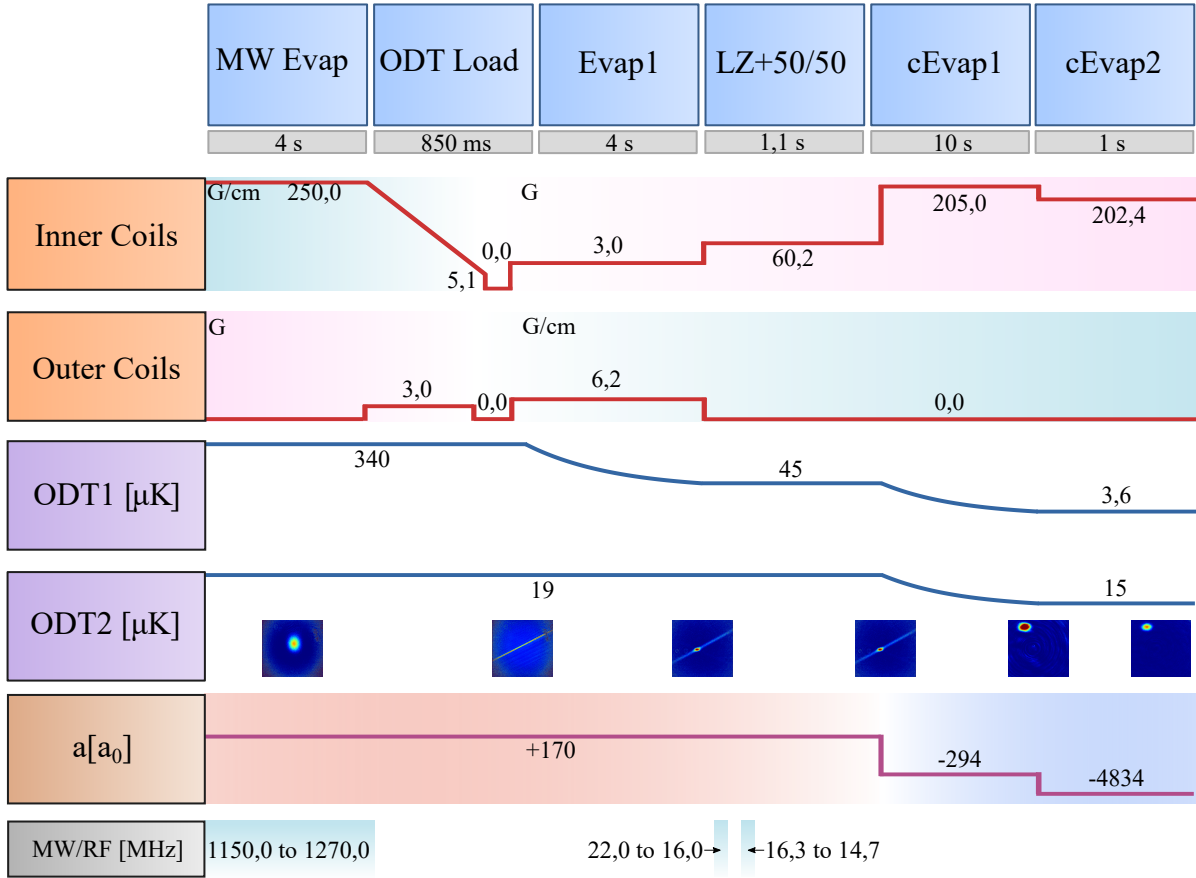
| MW Evap | ODT Load | Evap1 | LZ+50/50 | cEvap1 | cEvap2 |
|---|---|---|---|---|---|
| 4 s | 850 ms | 4 s | 1,1 s | 10 s | 1 s |

Inner Coils
G/cm 250,0
5,1
0,0
G
3,0
60,2
205,0
202,4

Outer Coils
G
3,0
0,0
G/cm
6,2
0,0

ODT1 [μK]
340
45
3,6

ODT2 [μK]
19
15

$a[a_0]$
+170
-294
-4834

MW/RF [MHz]
1150,0 to 1270,0
22,0 to 16,0
16,3 to 14,7